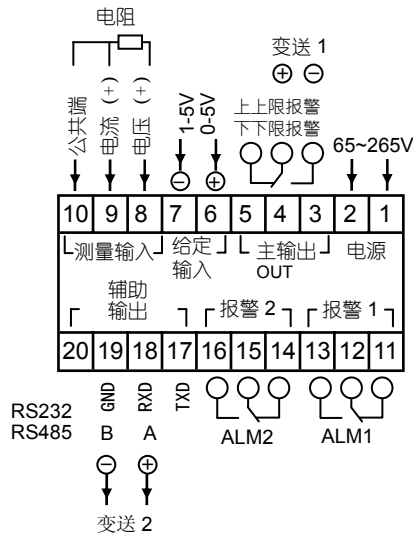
电阻

变送 1
⊕ ⊖

公共端 电流（+） 电压（+） 1-5V ⊖ 0-5V ⊕

上上限报警
下下限报警

65~265V

| 10 | 9 | 8 | 7 | 6 | 5 | 4 | 3 | 2 | 1 |
|---|---|---|---|---|---|---|---|---|---|

测量输入 给定输入 主输出 OUT 电源

辅助输出 报警 2 报警 1

| 20 | 19 | 18 | 17 | 16 | 15 | 14 | 13 | 12 | 11 |
|---|---|---|---|---|---|---|---|---|---|

GND RXD TXD

RS232
RS485 B A

ALM2 ALM1

⊖ ⊕

变送 2